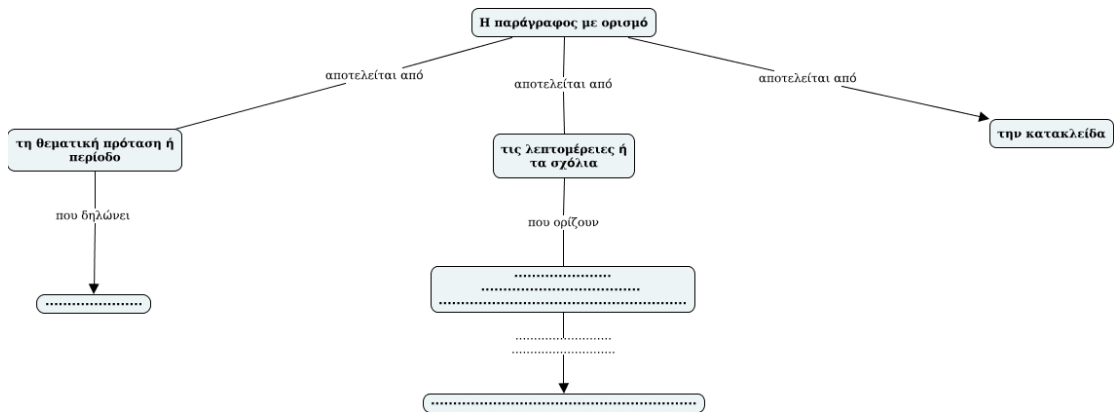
Η παράγραφος με ορισμό

αποτελείται από

αποτελείται από

αποτελείται από

τη θεματική πρόταση ή περίοδο

τις λεπτομέρειες ή τα σχόλια

την κατακλείδα

που δηλώνει

που ορίζουν

......................

......................
......................................
.................................................

.........................
.........................

...........................................................